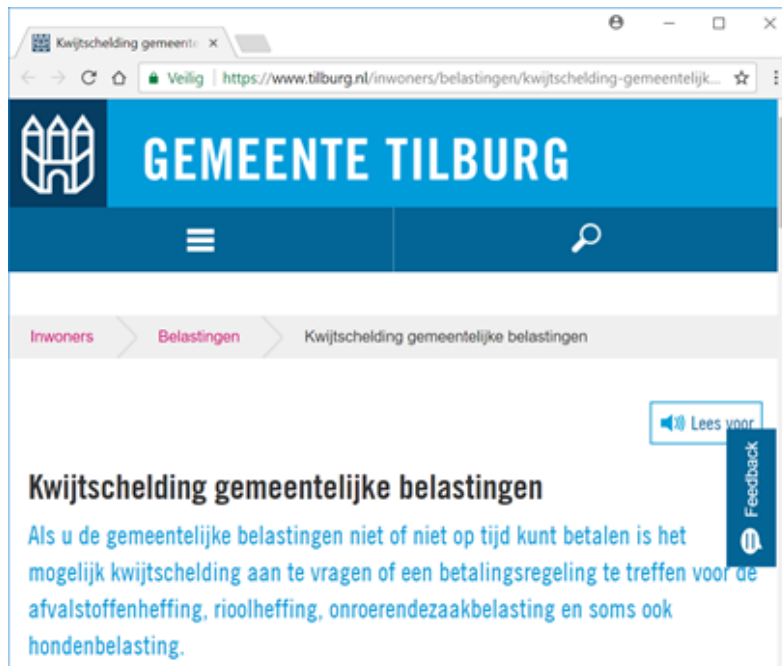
Kwijtschelding gemeente ×

Veilig | https://www.tilburg.nl/inwoners/belastingen/kwijtschelding-gemeentelijk...

GEMEENTE TILBURG

Inwoners
Belastingen
Kwijtschelding gemeentelijke belastingen

Lees voor

Feedback

Kwijtschelding gemeentelijke belastingen

Als u de gemeentelijke belastingen niet of niet op tijd kunt betalen is het mogelijk kwijtschelding aan te vragen of een betalingsregeling te treffen voor de afvalstoffenheffing, rioolheffing, onroerendezaakbelasting en soms ook hondenbelasting.